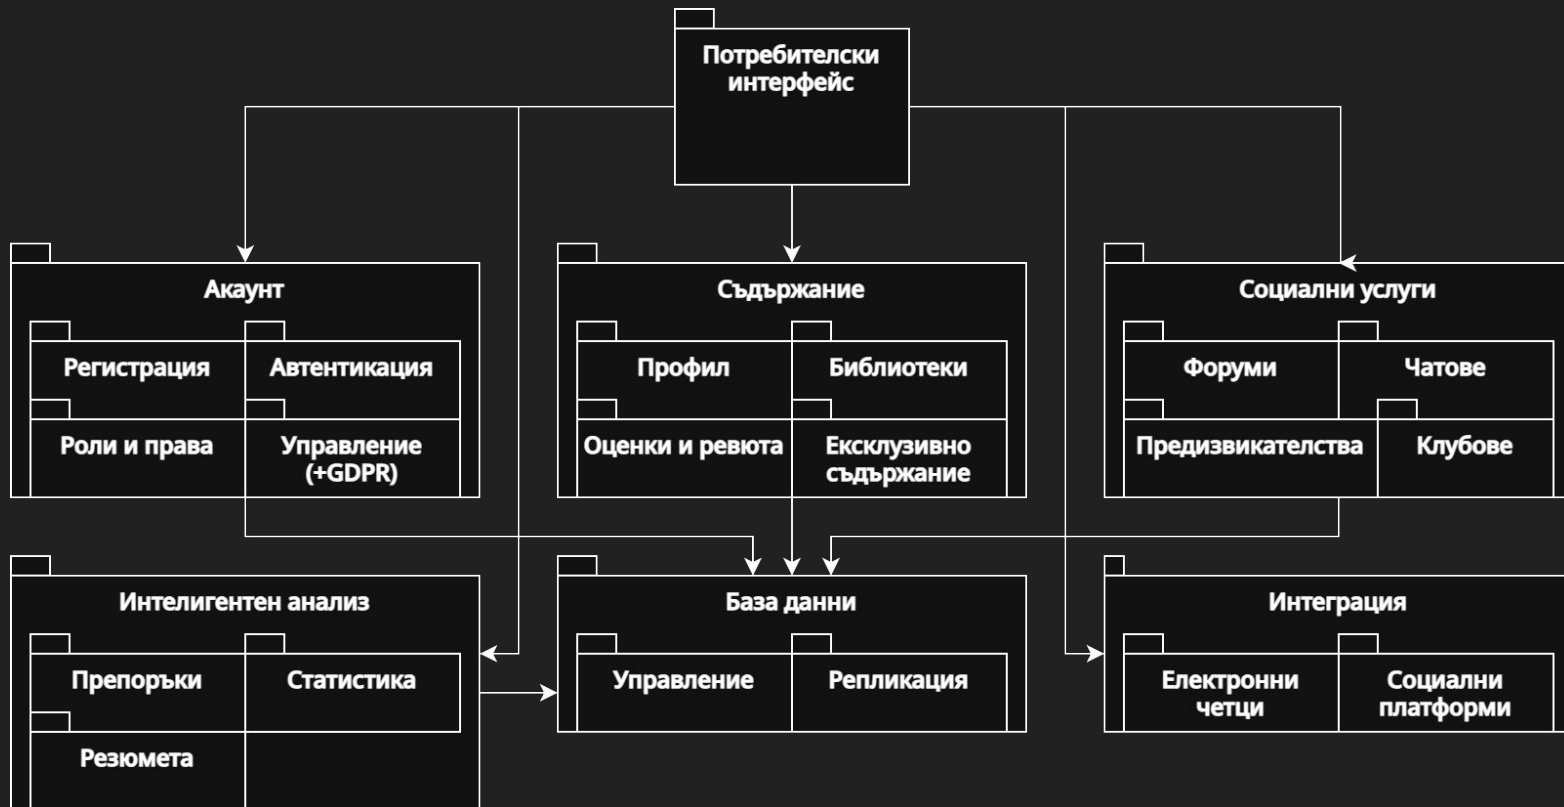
Потребителски интерфейс

Акаунт

Регистрация

Автентикация

Роли и права

Управление (+GDPR)

Съдържание

Профил

Библиотеки

Оценки и ревюта

Ексклузивно съдържание

Социални услуги

Форуми

Чатове

Предизвикателства

Клубове

Интелигентен анализ

Препоръки

Статистика

Резюмета

База данни

Управление

Репликация

Интеграция

Електронни четци

Социални платформи